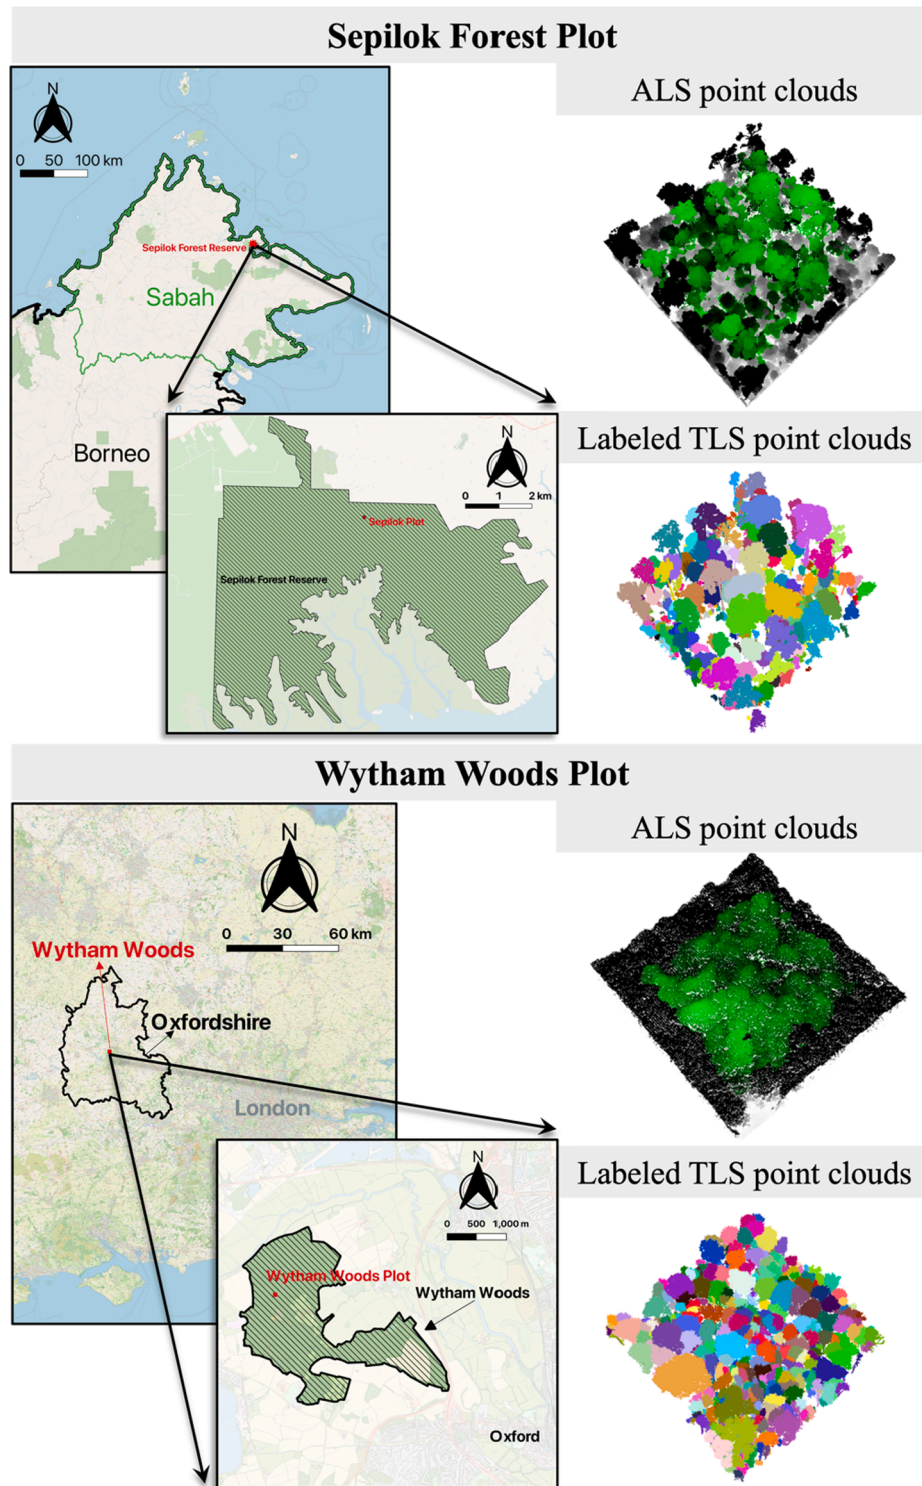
Sepilok Forest Plot

N
0 50 100 km
Sepilok Forest Reserve
Sabah
Borneo

N
0 1 2 km
Sepilok Plot
Sepilok Forest Reserve

ALS point clouds

Labeled TLS point clouds

Wytham Woods Plot

N
0 30 60 km
Wytham Woods
Oxfordshire
London

N
0 500 1,000 m
Wytham Woods Plot
Wytham Woods
Oxford

ALS point clouds

Labeled TLS point clouds